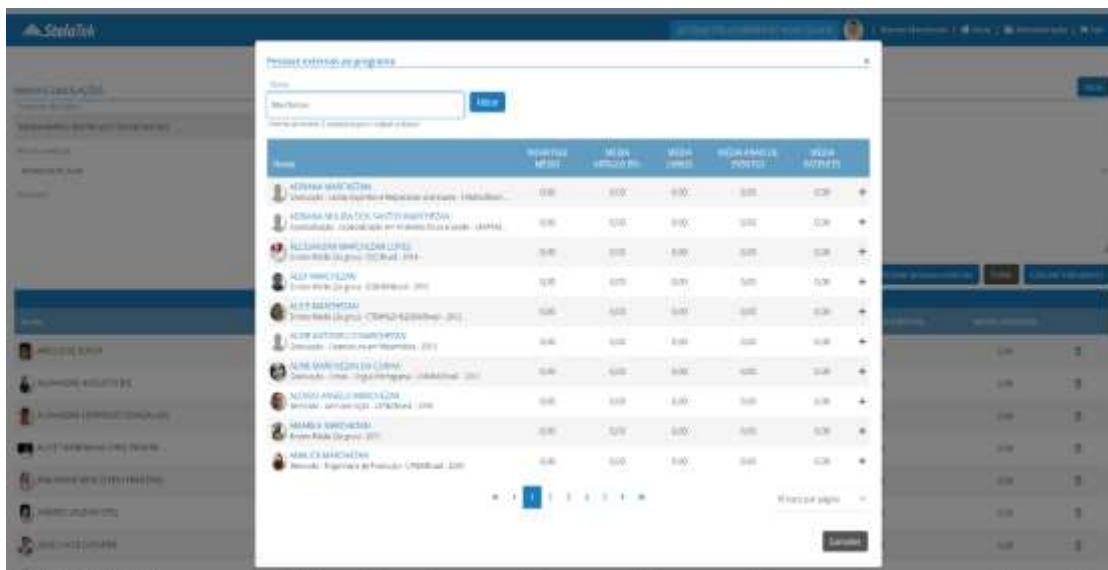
StelaTek

Pessoas externas ao programa

Nome

Marchezan

Filtrar

| Nome | MÉDIA(S) MPDEI | MÉDIA ARTIGOS PD | MÉDIA LIVROS | MÉDIA ANAIS DE EVENTOS | MÉDIA PATENTES | |
|---|---|---|---|---|---|---|
| ADRIANA MARCHEZAN | 0,00 | 0,00 | 0,00 | 0,00 | 0,00 | + |
| ADRIANA SILVEIRA DOS SANTOS MARCHEZAN | 0,00 | 0,00 | 0,00 | 0,00 | 0,00 | + |
| ALESSANDRA MARCHEZAN LOPES | 0,00 | 0,00 | 0,00 | 0,00 | 0,00 | + |
| ALEX MARCHEZAN | 0,00 | 0,00 | 0,00 | 0,00 | 0,00 | + |
| ALEX MARCHEZAN | 0,00 | 0,00 | 0,00 | 0,00 | 0,00 | + |
| ALINE ANTUNES MARCHEZAN | 0,00 | 0,00 | 0,00 | 0,00 | 0,00 | + |
| ALINE MARCHEZAN DA CUNHA | 0,00 | 0,00 | 0,00 | 0,00 | 0,00 | + |
| ALOISIO ANGELO MARCHEZAN | 0,00 | 0,00 | 0,00 | 0,00 | 0,00 | + |
| AMABILE MARCHEZAN | 0,00 | 0,00 | 0,00 | 0,00 | 0,00 | + |
| AMALIA MARCHEZAN | 0,00 | 0,00 | 0,00 | 0,00 | 0,00 | + |

1 2 3 4 5

Itens por página

Cancelar